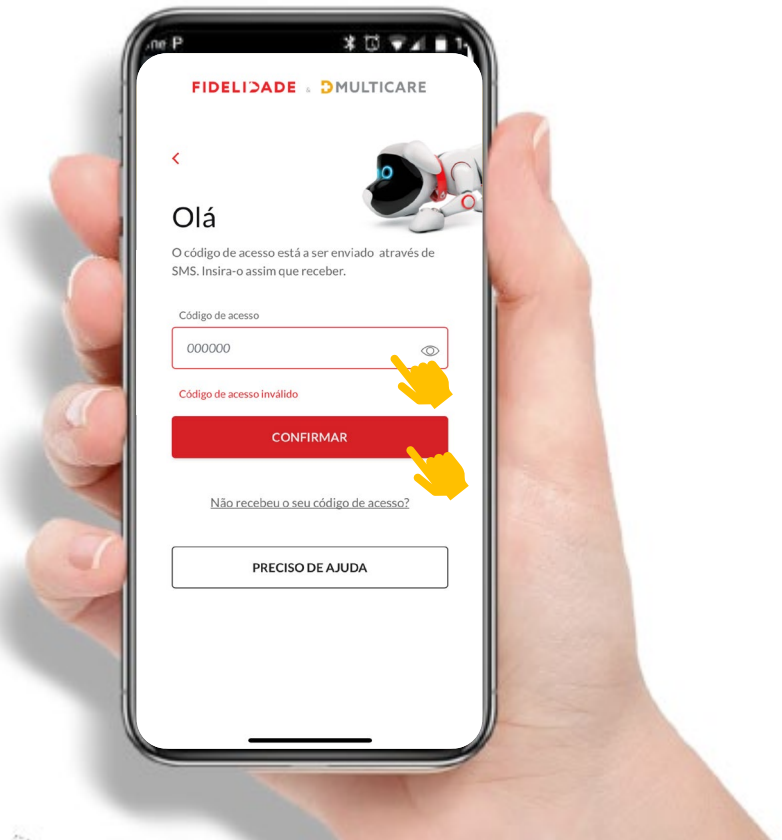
FIDELIDADE & MULTICARE

<

Olá

O código de acesso está a ser enviado através de SMS. Insira-o assim que receber.

Código de acesso

000000

Código de acesso inválido

CONFIRMAR

Não recebeu o seu código de acesso?

PRECISO DE AJUDA